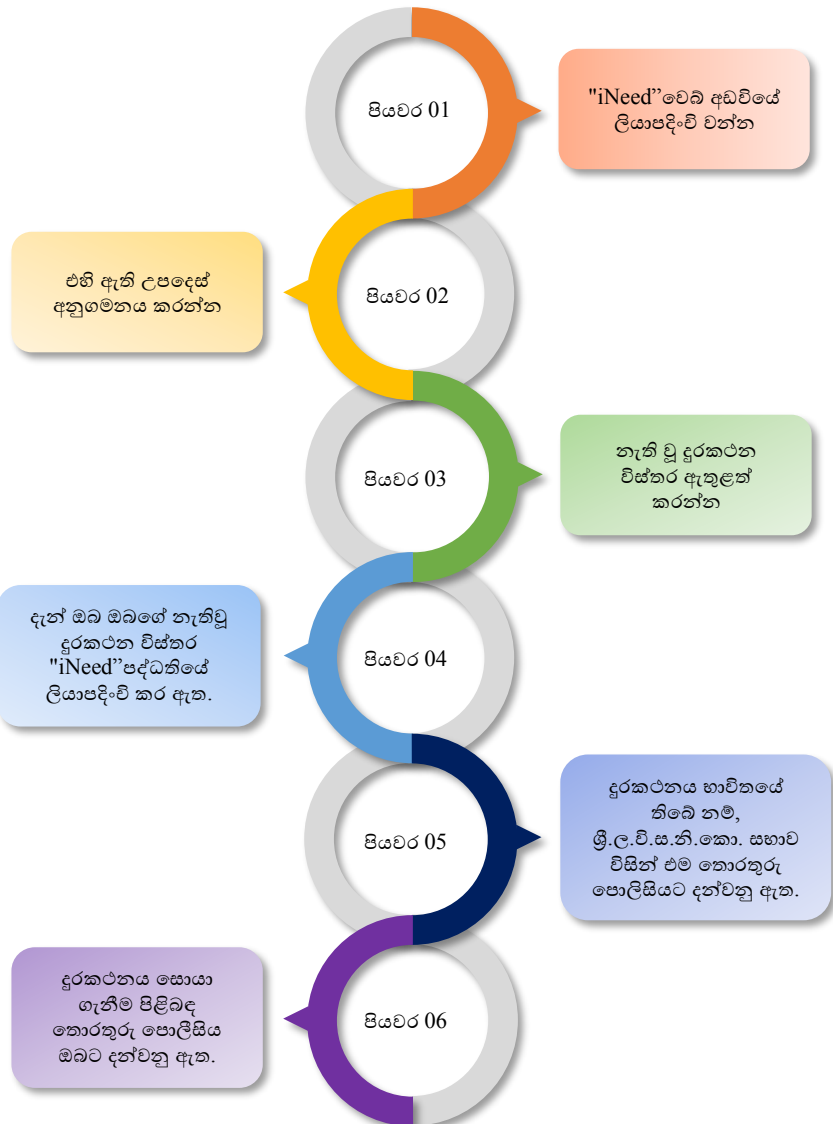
පියවර 01

"iNeed"වෙබ් අඩවියේ ලියාපදිංචි වන්න

එහි ඇති උපදෙස් අනුගමනය කරන්න

පියවර 02

පියවර 03

නැති වූ දුරකථන විස්තර ඇතුළත් කරන්න

දැන් ඔබ ඔබගේ නැතිවූ දුරකථන විස්තර "iNeed"පද්ධතියේ ලියාපදිංචි කර ඇත.

පියවර 04

පියවර 05

දුරකථනය භාවිතයේ තිබේ නම්, ශ්‍රී.ල.වි.ස.නි.කො. සභාව විසින් එම තොරතුරු පොලිසියට දන්වනු ඇත.

දුරකථනය සොයා ගැනීම පිළිබඳ තොරතුරු පොලිසිය ඔබට දන්වනු ඇත.

පියවර 06